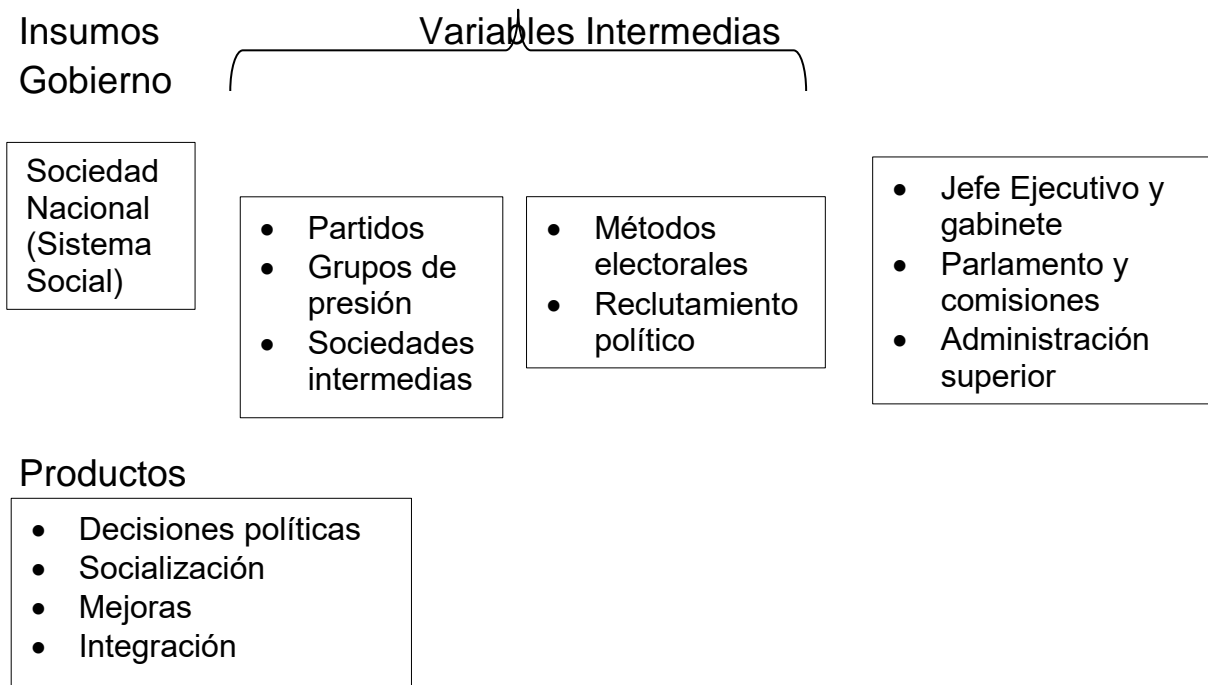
Insumos Variables Intermedias
Gobierno

Sociedad Nacional (Sistema Social)

- Partidos
- Grupos de presión
- Sociedades intermedias

- Métodos electorales
- Reclutamiento político

- Jefe Ejecutivo y gabinete
- Parlamento y comisiones
- Administración superior

Productos

- Decisiones políticas
- Socialización
- Mejoras
- Integración